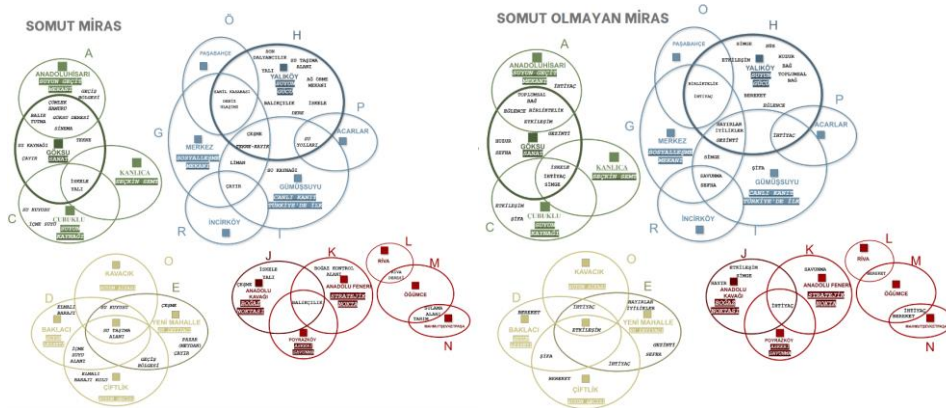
SOMUT MİRAS

A
ANADOLUHİSARI
BÜYÜK GEÇİT MEKANI
GEÇİŞ BÖLGESİ
ÇÜNKÜR BAHÇESİ
BALIK TUTMA
KÜRAT DERESİ
SİNEMA
SU KAYNAĞI
ÇAYIR
TERME
GÖKSU
SANAT
KANLICA
SEÇKİN SEMT
İSKELE
YALI
ÇUBUKLU
SU KUYUSU
İÇME SUYU
SU KAYNAĞI
C

Ö
H
PAŞABAHÇE
NON SALTANATLIK
SU TAŞIMA ALANI
YALI
YALIKÖY
SU ÖNME MEKANI
KANTİL KALABASI
DERİN KAYNAK
BALIKÇILIK
İSKELE
SERE
G
MERKEZ
SOSYALLEŞME MEKANI
ÇEŞME
TERME-KEFİR
SU YOLLARI
P
ACARLAR
LİMAN
SU KAYNAĞI
ÇAYIR
GÜMÜŞSUYU
CANLI KENTİ TÜRKİYE'DE İLK
İNCİRKÖY
R

D
KAVACIK
O
BAKLACI
E
YENİ MAHALLE
KIRALI BAHAT
SU KUYUSU
ÇEŞME
SU TAŞIMA ALANI
PAZAR
İÇME SUYU
KARALI BAHAT
GEÇİŞ BÖLGESİ
ÇİFTLİK

J
K
L
İSKELE
YALI
BOĞAZ KONTROL ALANI
RİVA
ÇEŞME
ANADOLU KAVAĞI
BOĞAZ NOKTASI
ANADOLU FENERİ
STRATEJİK NOKTA
BALIKÇILIK
M
ÖĞÜMCE
N
POYRAZKÖY
SAVUNMA

SOMUT OLMAYAN MİRAS

A
ANADOLUHİSARI
BÜYÜK GEÇİT MEKANI
İHTİYAÇ
TOPLUMSAL BAĞ
BÜLENCE
BİRLİKTELİK
ETKİLEŞİM
GEZİNTİ
HUZUR
SEFKA
GÖKSU
SANAT
İSKELE
İHTİYAÇ
SİNGE
KANLICA
SEÇKİN SEMT
ETKİLEŞİM
ŞİFA
ÇUBUKLU
C

O
H
PAŞABAHÇE
GÜNER
ŞEK
HUZUR
ETKİLEŞİM
YALIKÖY
BAĞ
TOPLUMSAL BAĞ
BİRLİKTELİK
İHTİYAÇ
BEREKET
BÜLENCE
G
MERKEZ
SOSYALLEŞME MEKANI
HAYATLAR İSTİLİKLER
GEZİNTİ
İHTİYAÇ
P
ACARLAR
SİNGE
SAVUNMA
SEFKA
ŞİFA
GÜMÜŞSUYU
CANLI KENTİ TÜRKİYE'DE İLK
İNCİRKÖY
R

D
KAVACIK
O
E
BAKLACI
İHTİYAÇ
HAYATLAR İSTİLİKLER
BEREKET
ETKİLEŞİM
YENİ MAHALLE
ŞİFA
İHTİYAÇ
GEZİNTİ
SEFKA
BEREKET
ÇİFTLİK

J
K
L
ETKİLEŞİM
SAVUNMA
RİVA
HAYAR
ANADOLU KAVAĞI
BOĞAZ NOKTASI
ANADOLU FENERİ
STRATEJİK NOKTA
İHTİYAÇ
M
ÖĞÜMCE
İHTİYAÇ
BEREKET
POYRAZKÖY
SAVUNMA
N